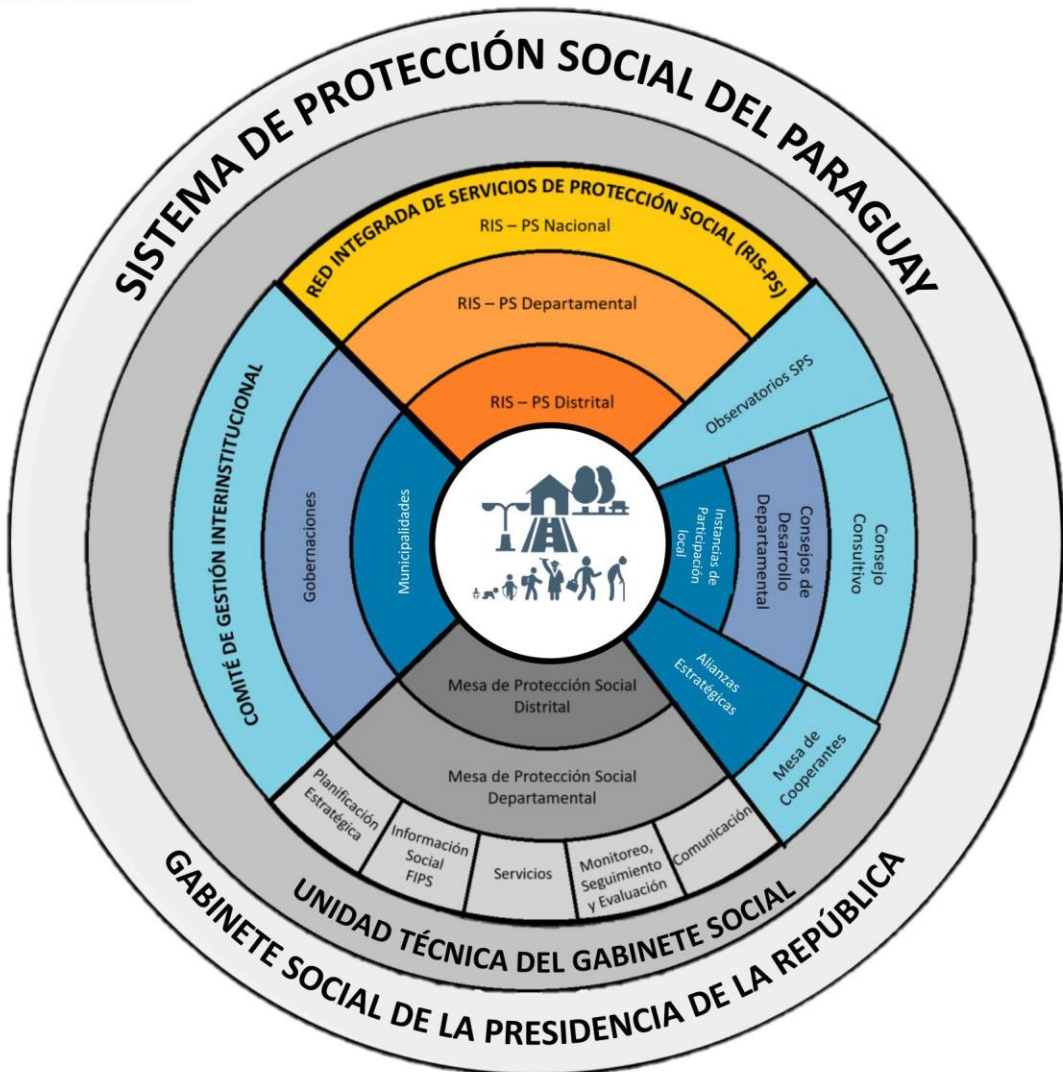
SISTEMA DE PROTECCIÓN SOCIAL DEL PARAGUAY

RED INTEGRADA DE SERVICIOS DE PROTECCIÓN SOCIAL (RIS-PS)

RIS – PS Nacional

RIS – PS Departamental

RIS – PS Distrital

COMITÉ DE GESTIÓN INTERINSTITUCIONAL

Gobernaciones

Municipalidades

Observatorios SPS

Instancias de Participación local

Consejos de Desarrollo Departamental

Consejo Consultivo

Alianzas Estratégicas

Mesa de Cooperantes

Mesa de Protección Social Distrital

Mesa de Protección Social Departamental

Planificación Estratégica

Información Social FIPS

Servicios

Monitoreo, Seguimiento y Evaluación

Comunicación

UNIDAD TÉCNICA DEL GABINETE SOCIAL

GABINETE SOCIAL DE LA PRESIDENCIA DE LA REPÚBLICA